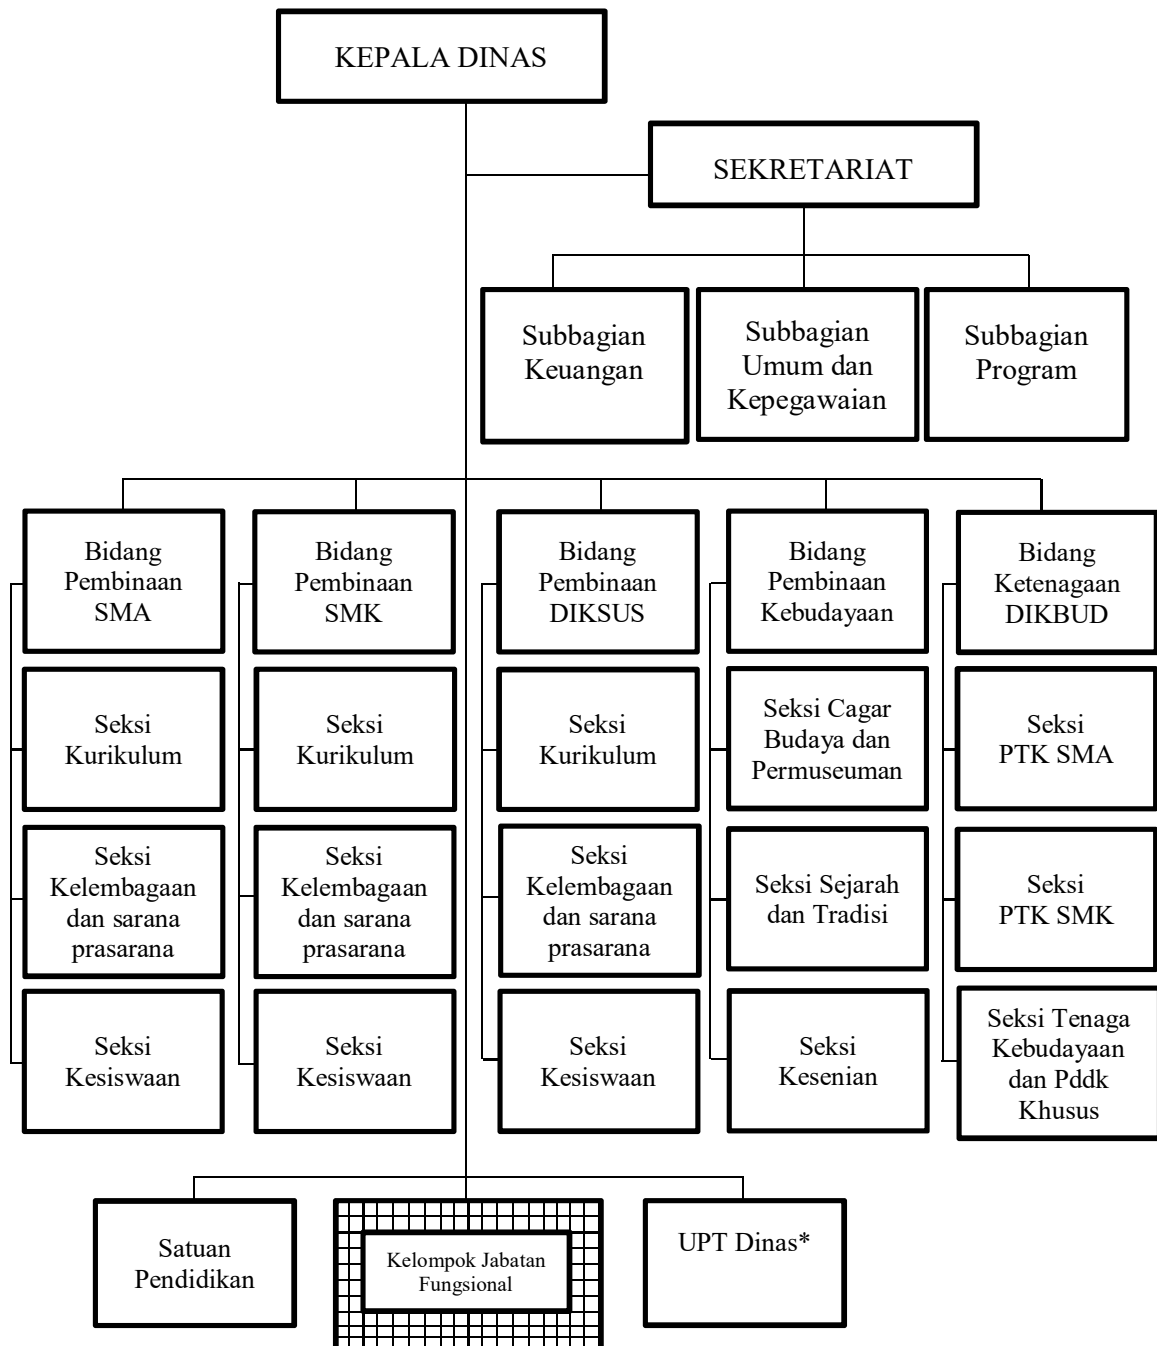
KEPALA DINAS

SEKRETARIAT

Subbagian Keuangan

Subbagian Umum dan Kepegawaian

Subbagian Program

Bidang Pembinaan SMA

Seksi Kurikulum

Seksi Kelembagaan dan sarana prasarana

Seksi Kesiswaan

Bidang Pembinaan SMK

Seksi Kurikulum

Seksi Kelembagaan dan sarana prasarana

Seksi Kesiswaan

Bidang Pembinaan DIKSUS

Seksi Kurikulum

Seksi Kelembagaan dan sarana prasarana

Seksi Kesiswaan

Bidang Pembinaan Kebudayaan

Seksi Cagar Budaya dan Permuseuman

Seksi Sejarah dan Tradisi

Seksi Kesenian

Bidang Ketenagaan DIKBUD

Seksi PTK SMA

Seksi PTK SMK

Seksi Tenaga Kebudayaan dan Pddk Khusus

Satuan Pendidikan

Kelompok Jabatan Fungsional

UPT Dinas*